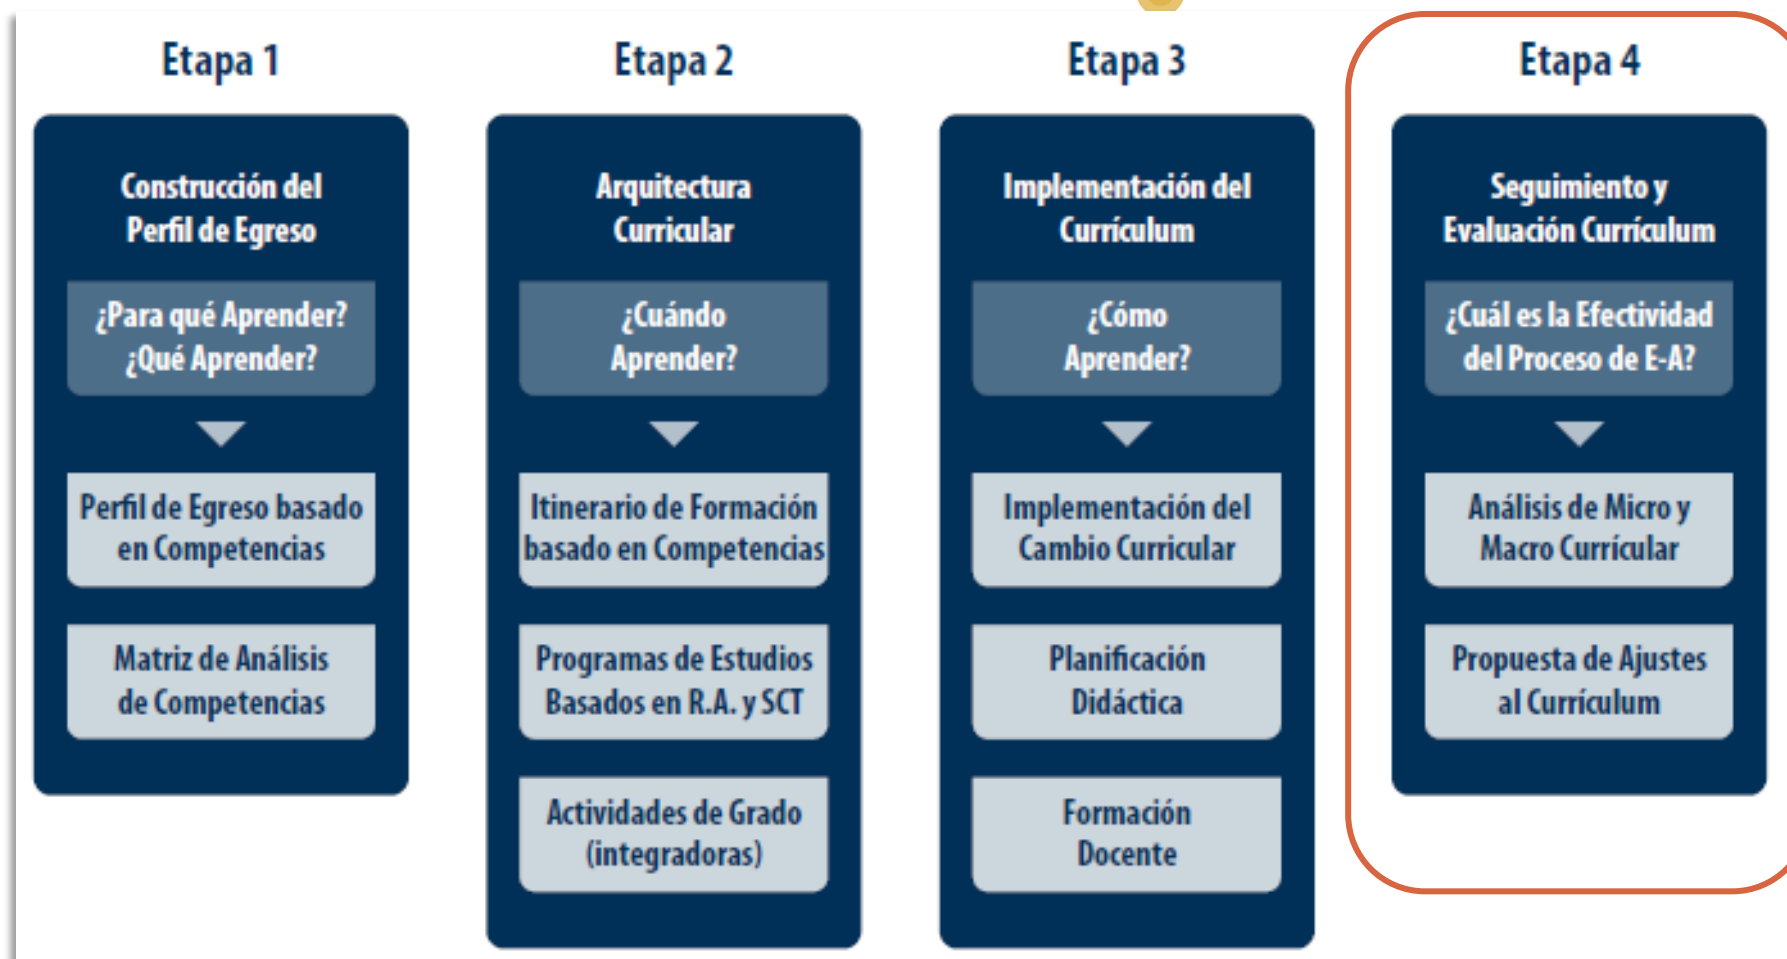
Etapa 1

Construcción del Perfil de Egreso

¿Para qué Aprender? ¿Qué Aprender?

Perfil de Egreso basado en Competencias

Matriz de Análisis de Competencias

Etapa 2

Arquitectura Curricular

¿Cuándo Aprender?

Itinerario de Formación basado en Competencias

Programas de Estudios Basados en R.A. y SCT

Actividades de Grado (integradoras)

Etapa 3

Implementación del Currículum

¿Cómo Aprender?

Implementación del Cambio Curricular

Planificación Didáctica

Formación Docente

Etapa 4

Seguimiento y Evaluación Currículum

¿Cuál es la Efectividad del Proceso de E-A?

Análisis de Micro y Macro Currícular

Propuesta de Ajustes al Currículum